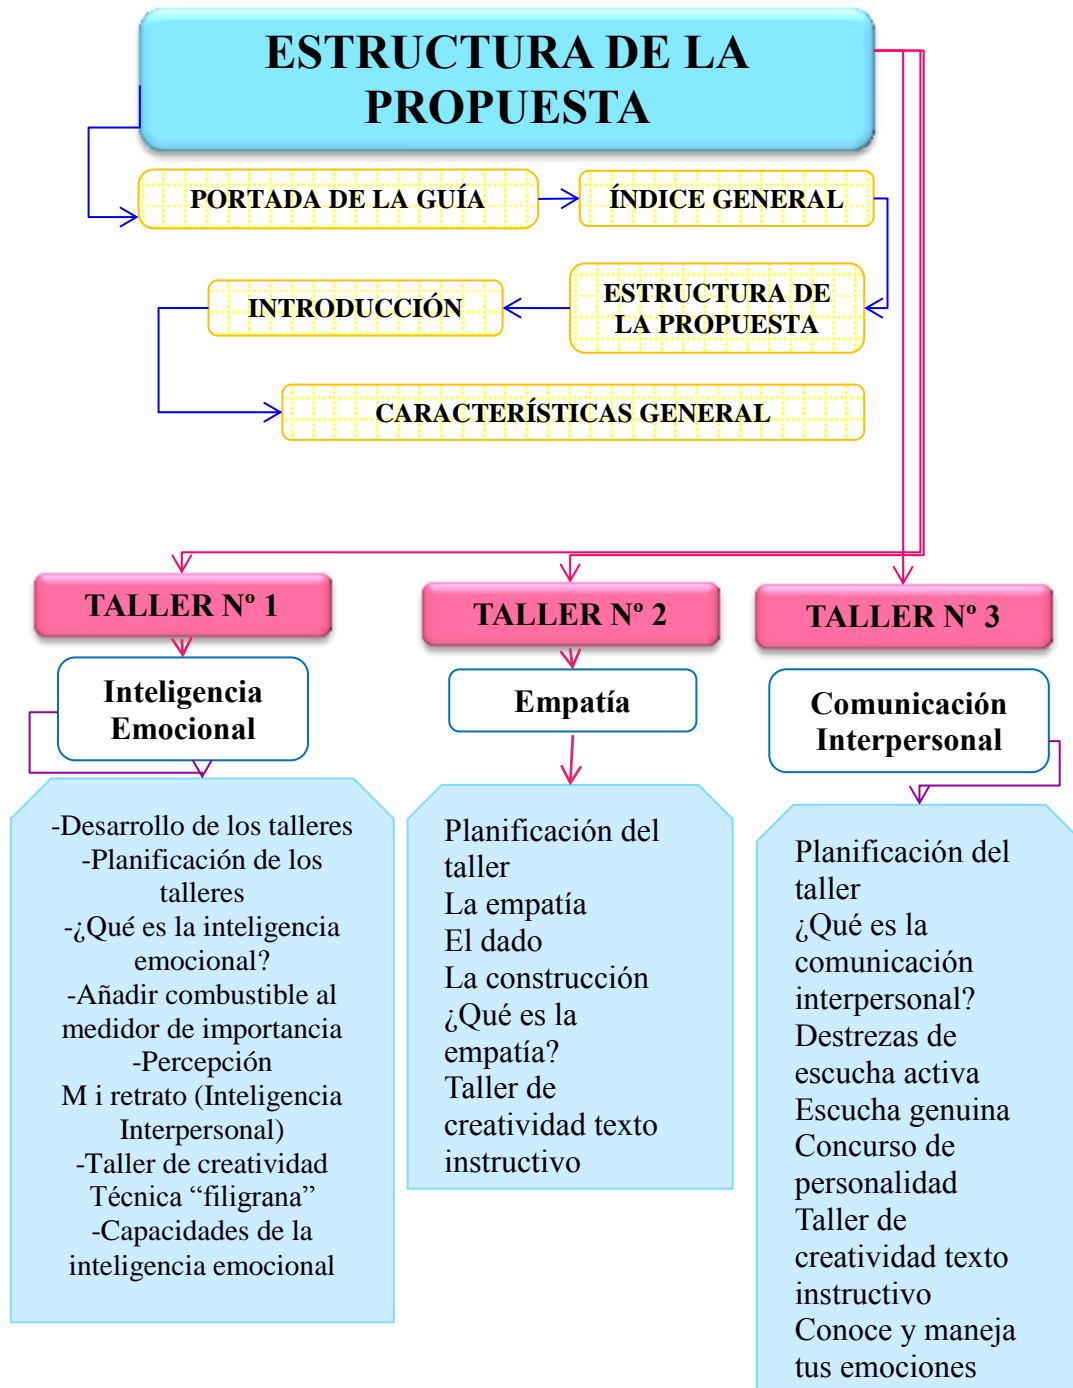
ESTRUCTURA DE LA PROPUESTA

PORTADA DE LA GUÍA

ÍNDICE GENERAL

ESTRUCTURA DE LA PROPUESTA

INTRODUCCIÓN

CARACTERÍSTICAS GENERAL

TALLER Nº 1

Inteligencia Emocional

-Desarrollo de los talleres
-Planificación de los talleres
-¿Qué es la inteligencia emocional?
-Añadir combustible al medidor de importancia
-Percepción
M i retrato (Inteligencia Interpersonal)
-Taller de creatividad Técnica “filigrana”
-Capacidades de la inteligencia emocional

TALLER Nº 2

Empatía

Planificación del taller
La empatía
El dado
La construcción
¿Qué es la empatía?
Taller de creatividad texto instructivo

TALLER Nº 3

Comunicación Interpersonal

Planificación del taller
¿Qué es la comunicación interpersonal?
Destrezas de escucha activa
Escucha genuina
Concurso de personalidad
Taller de creatividad texto instructivo
Conoce y maneja tus emociones